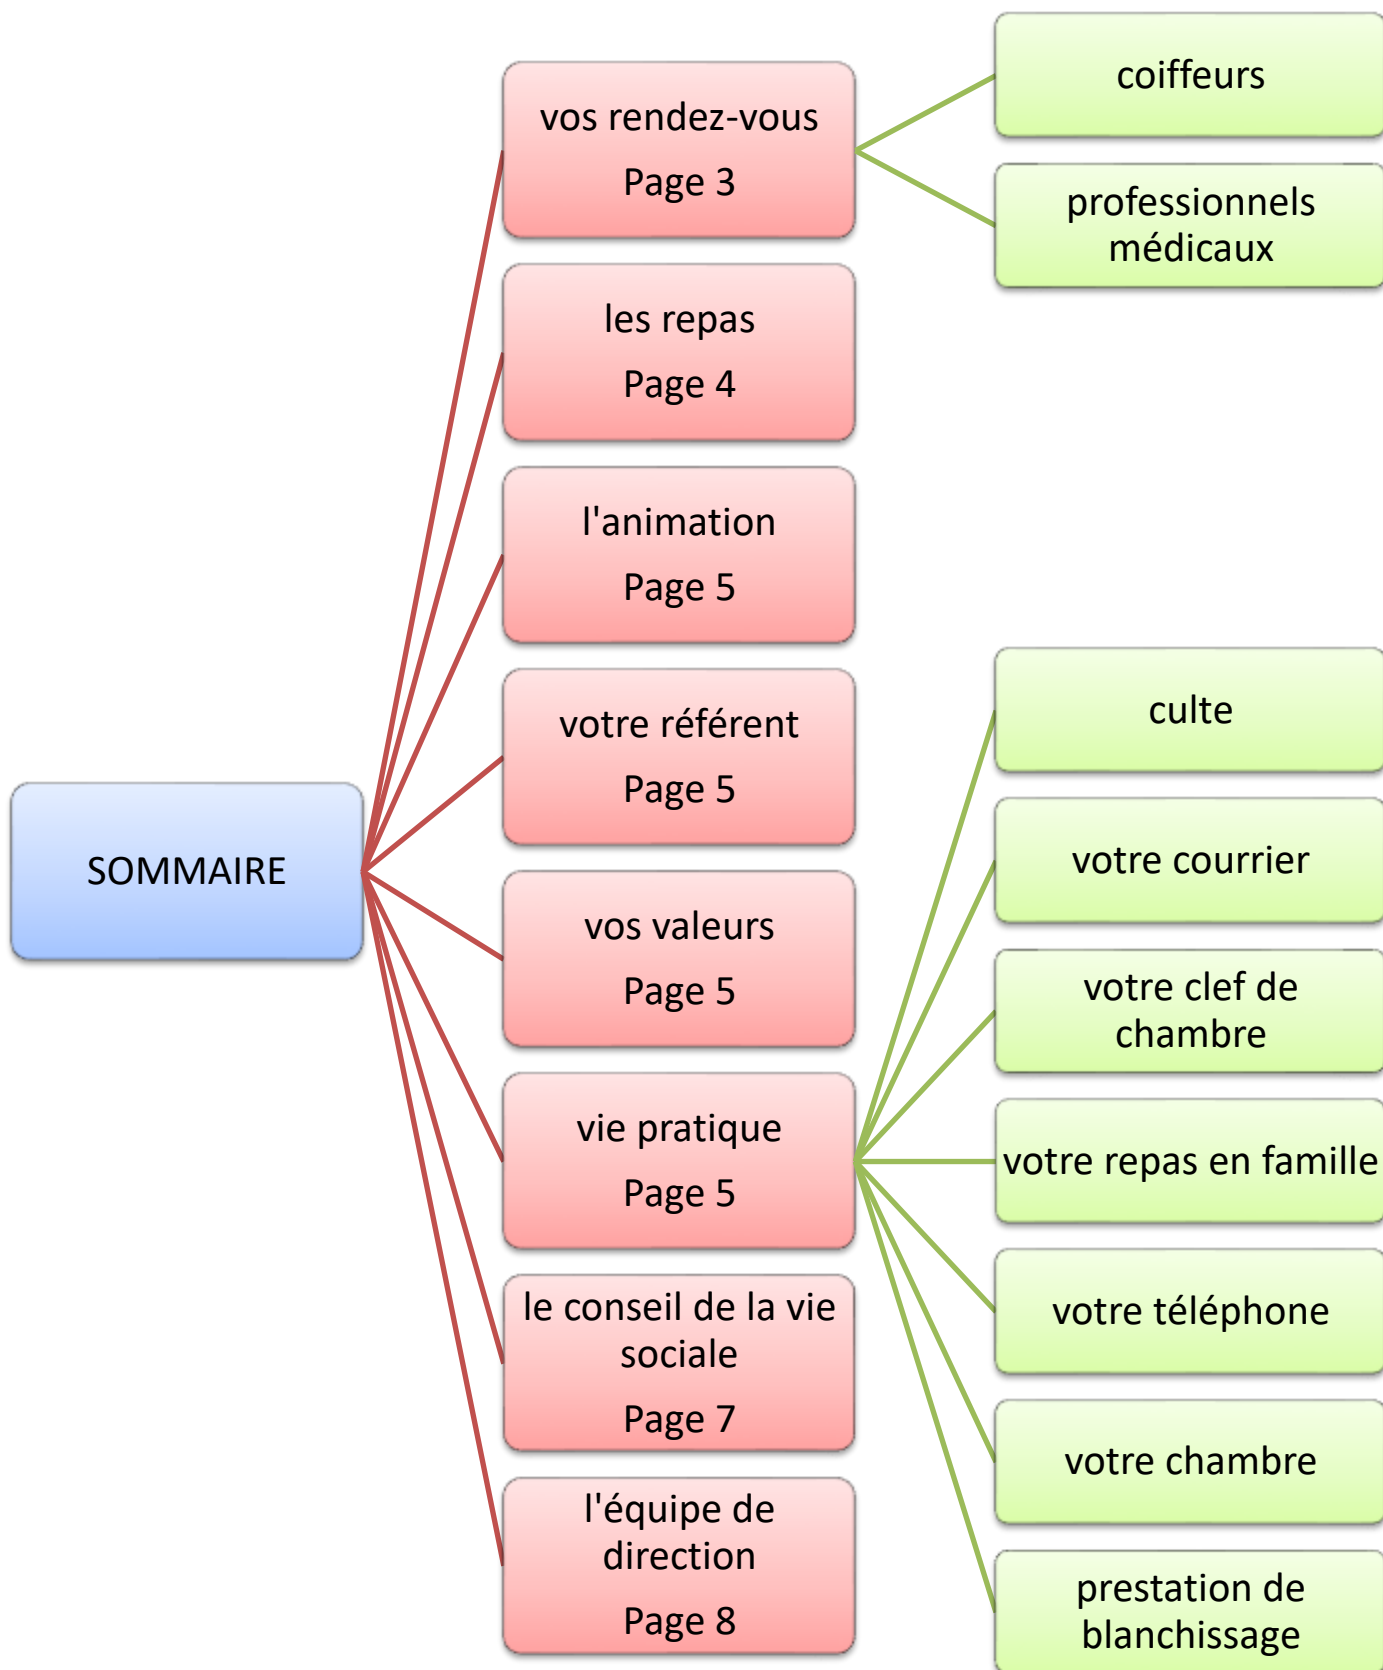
SOMMAIRE

vos rendez-vous
Page 3

coiffeurs

professionnels médicaux

les repas
Page 4

l'animation
Page 5

votre référent
Page 5

vos valeurs
Page 5

vie pratique
Page 5

culte

votre courrier

votre clef de chambre

votre repas en famille

votre téléphone

votre chambre

prestation de blanchissage

le conseil de la vie sociale
Page 7

l'équipe de direction
Page 8